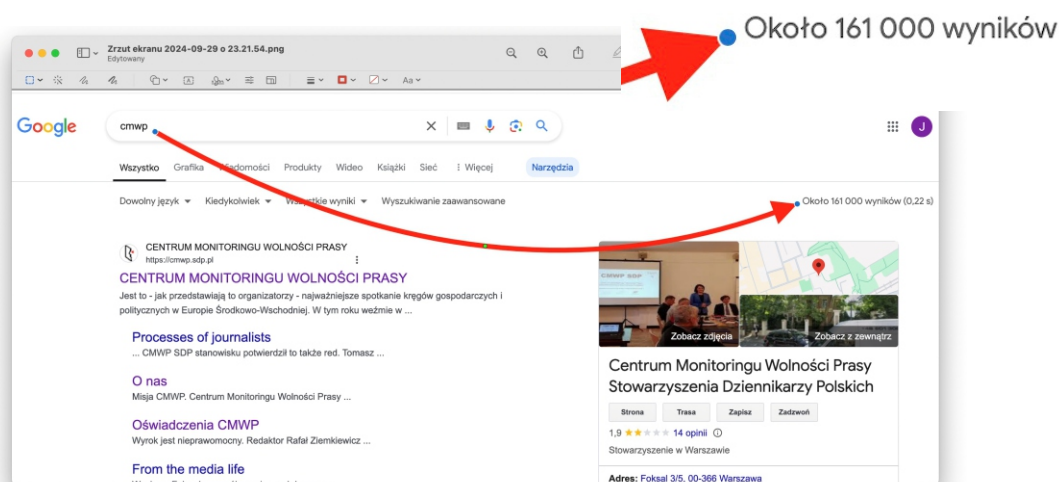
Około 161 000 wyników

Zrzut ekranu 2024-09-29 o 23.21.54.png
Edytowany

Aa

Google

cmwp

Wszystko Grafika Wiadomości Produkty Wideo Książki Sieć ⋮ Więcej Narzędzia

Dowolny język Kiedykolwiek Wszystkie wyniki Wyszukiwanie zaawansowane

Około 161 000 wyników (0,22 s)

CENTRUM MONITORINGU WOLNOŚCI PRASY
https://cmwp.sdp.pl

CENTRUM MONITORINGU WOLNOŚCI PRASY

Jest to - jak przedstawiają to organizatorzy - najważniejsze spotkanie kręgów gospodarczych i politycznych w Europie Środkowo-Wschodniej. W tym roku weźmie w ...

Processes of journalists
... CMWP SDP stanowisku potwierdził to także red. Tomasz ...

O nas
Misja CMWP. Centrum Monitoringu Wolności Prasy ...

Oświadczenia CMWP
Wyrok jest nieprawomocny. Redaktor Rafał Ziemkiewicz ...

From the media life

Zobacz zdjęcia

Zobacz z zewnątrz

Centrum Monitoringu Wolności Prasy Stowarzyszenia Dziennikarzy Polskich

Strona Trasa Zapisz Zadzwoń

1,9 14 opinii

Stowarzyszenie w Warszawie

Adres: Foksal 3/5, 00-366 Warszawa